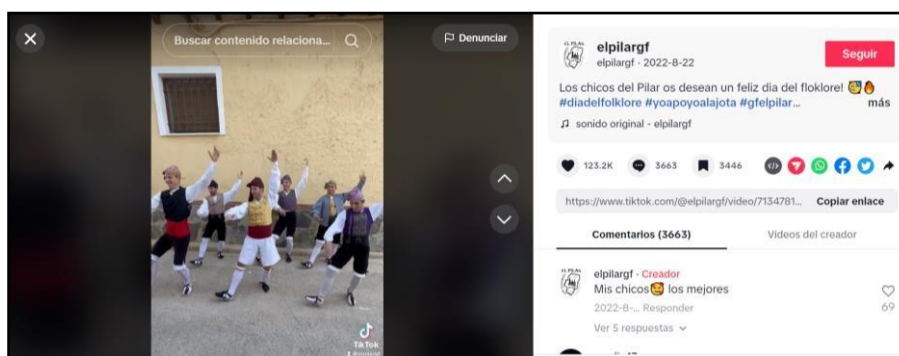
Buscar contenido relaciona...

Denunciar

elpilargf
elpilargf · 2022-8-22

Seguir

Los chicos del Pilar os desean un feliz dia del floklore! 🥰🔥
#diadelfolklore #yoapoyoalajota #gfelpilar... más

♫ sonido original - elpilargf

123.2K 3663 3446

https://www.tiktok.com/@elpilargf/video/7134781... Copiar enlace

Comentarios (3663)

Videos del creador

elpilargf · Creador
Mis chicos🥰 los mejores
2022-8-... Responder
69
Ver 5 respuestas

TikTok